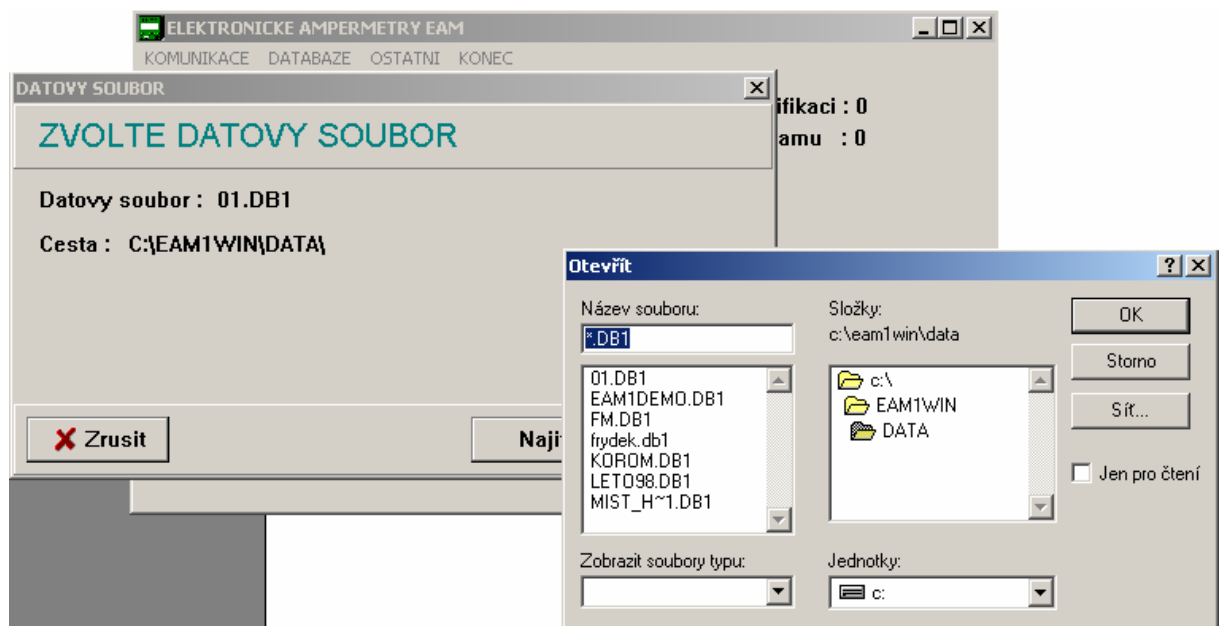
ELEKTRONICKE AMPERMETRY EAM

KOMUNIKACE DATABAZE OSTATNI KONEC

ifikaci : 0
amu : 0

DATOVY SOUBOR

ZVOLTE DATOVY SOUBOR

Datovy soubor : 01.DB1

Cesta : C:\EAM1WIN\DATA\

Zrusit

Nají

Otevřít

Název souboru:

*.DB1

01.DB1
EAM1DEMO.DB1
FM.DB1
frydek.db1
KOROM.DB1
LETO98.DB1
MIST_H~1.DB1

Složky:
c:\eam1win\data

c:\
EAM1WIN
DATA

OK

Storno

Síť...

Jen pro čtení

Zobrazit soubory typu:

Jednotky:

c: